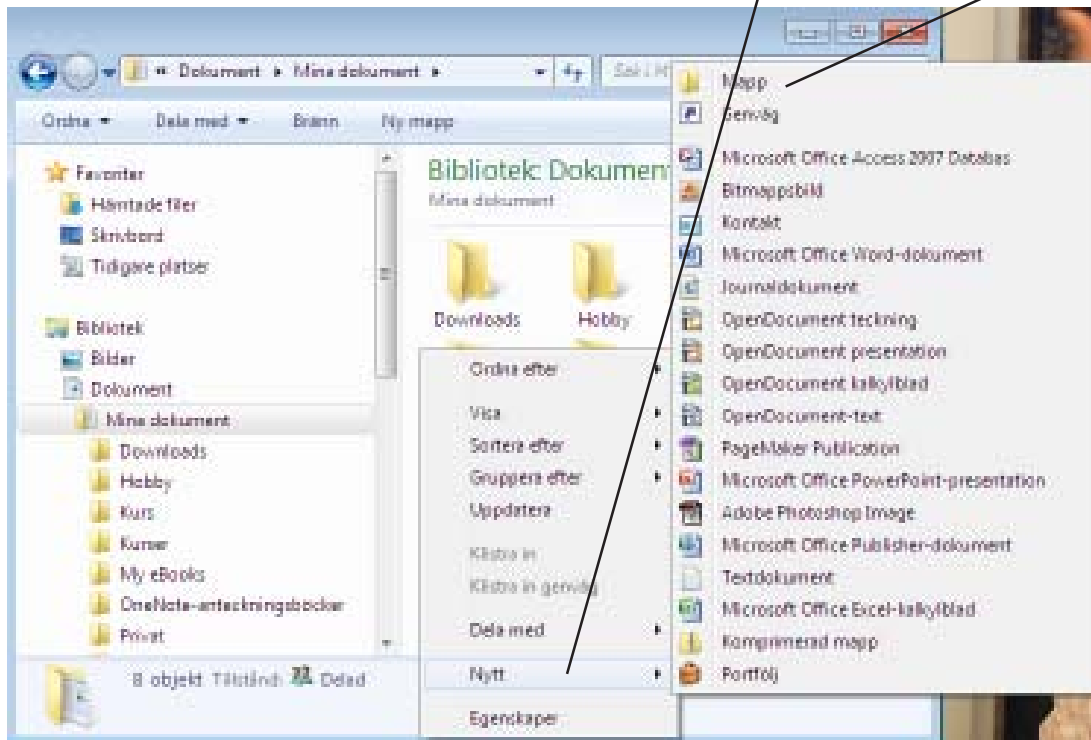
« Dokument ▸ Mina dokument ▸

Sök i M

Ordna ▾ Dela med ▾ Bränn Ny mapp

Favoriter
Hämtade filer
Skrivbord
Tidigare platser

Bibliotek
Bilder
Dokument
Mina dokument
Downloads
Hobby
Kurs
Kurser
My eBooks
OneNote-anteckningsböcker
Privat

Bibliotek: Dokument
Mina dokument

Downloads
Hobby

8 objekt Tillstånd: Delad

Ordna efter
Visa
Sortera efter
Gruppera efter
Uppdatera
Klistra in
Klistra in genväg
Dela med
Nytt
Egenskaper

Mapp
Genväg
Microsoft Office Access 2007 Databas
Bitmappsbild
Kontakt
Microsoft Office Word-dokument
Journaldokument
OpenDocument teckning
OpenDocument presentation
OpenDocument kalkylblad
OpenDocument-text
PageMaker Publication
Microsoft Office PowerPoint-presentation
Adobe Photoshop Image
Microsoft Office Publisher-dokument
Textdokument
Microsoft Office Excel-kalkylblad
Komprimerad mapp
Portfölj